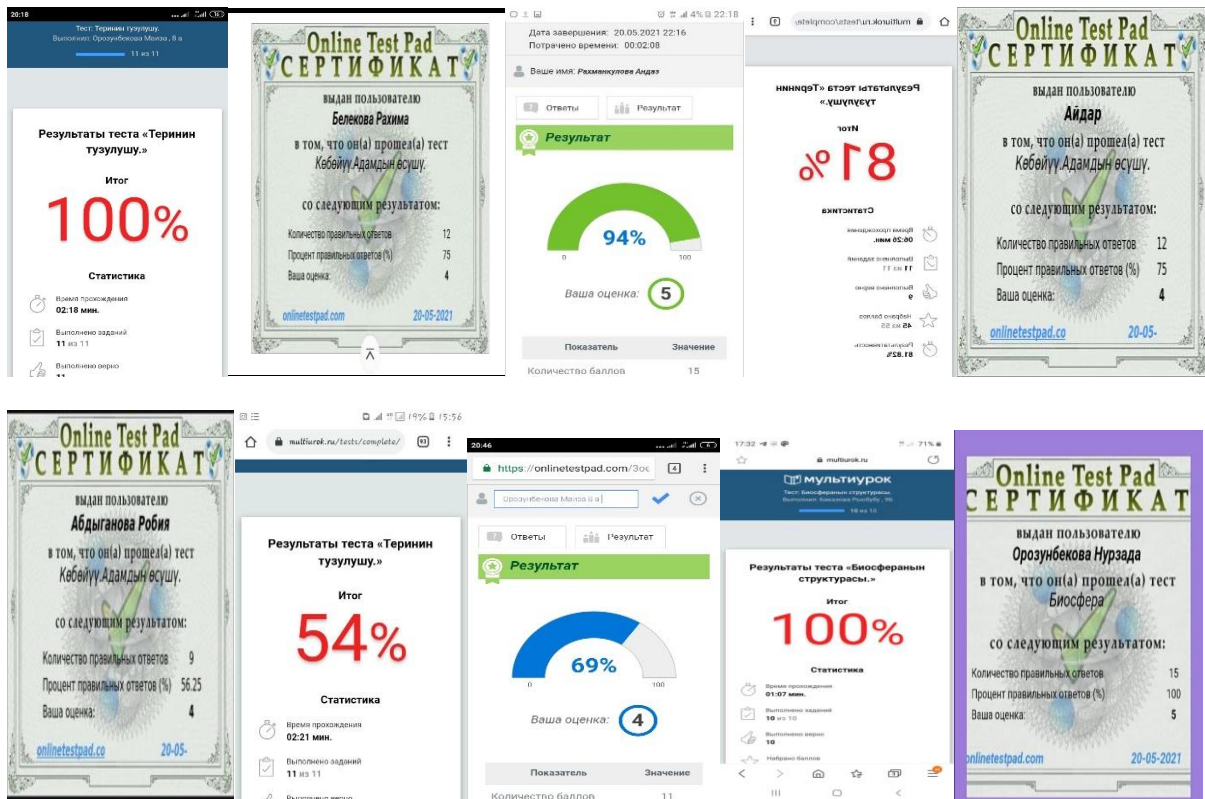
20:18

Тест: Теринин түзүлүшү.
Выполнил: Орозубекова Малика, 8 а
11 из 11

Результаты теста «Теринин түзүлүшү.»

Итог

100%

Статистика

Время прохождения
02:18 мин.

Выполнено заданий
11 из 11

Выполнено верно
11

Online Test Pad
СЕРТИФИКАТ

выдан пользователю
Белекова Рахима

в том, что он(а) прошел(а) тест
Көбөйүү Адамдын өсүшү.

со следующим результатом:

Количество правильных ответов 12
Процент правильных ответов (%) 75
Ваша оценка: 4

onlinetestpad.com 20-05-2021

4% 22:18

Дата завершения: 20.05.2021 22:16
Потрачено времени: 00:02:08

Ваше имя: Рахманкулова Анджэ

Ответы Результат

Результат

94%

0 100

Ваша оценка: 5

| Показатель | Значение |
|---|---|
| Количество баллов | 15 |

multiurok.ru/tests/complete

Результаты теста «Теринин түзүлүшү.»

Итог

81%

Статистика

Время прохождения
06:20 мин.

Выполнено заданий
11 из 11

Выполнено верно
9

Набрано баллов
45 из 55

Результативность
81.82%

Online Test Pad
СЕРТИФИКАТ

выдан пользователю
Айдар

в том, что он(а) прошел(а) тест
Көбөйүү.Адамдын өсүшү.

со следующим результатом:

Количество правильных ответов 12
Процент правильных ответов (%) 75
Ваша оценка: 4

onlinetestpad.co 20-05-

Online Test Pad
СЕРТИФИКАТ

выдан пользователю
Абдыганова Робия

в том, что он(а) прошел(а) тест
Көбөйүү.Адамдын өсүшү.

со следующим результатом:

Количество правильных ответов 9
Процент правильных ответов (%) 56.25
Ваша оценка: 4

onlinetestpad.co 20-05-

19% 15:56

multiurok.ru/tests/complete/

Результаты теста «Теринин түзүлүшү.»

Итог

54%

Статистика

Время прохождения
02:21 мин.

Выполнено заданий
11 из 11

20:46

https://onlinetestpad.com/

Орозубекова Малика 8 а

Ответы Результат

Результат

69%

0 100

Ваша оценка: 4

| Показатель | Значение |
|---|---|
| Количество баллов | 11 |

17:32 71%

multiurok.ru

мультиурок

Тест: Биосферанын структурасы.
10 из 10

Результаты теста «Биосферанын структурасы.»

Итог

100%

Статистика

Время прохождения
01:07 мин.

Выполнено заданий
10 из 10

Выполнено верно
10

Набрано баллов

Online Test Pad
СЕРТИФИКАТ

выдан пользователю
Орозубекова Нурзада

в том, что он(а) прошел(а) тест
Биосфера

со следующим результатом:

Количество правильных ответов 15
Процент правильных ответов (%) 100
Ваша оценка: 5

onlinetestpad.com 20-05-2021